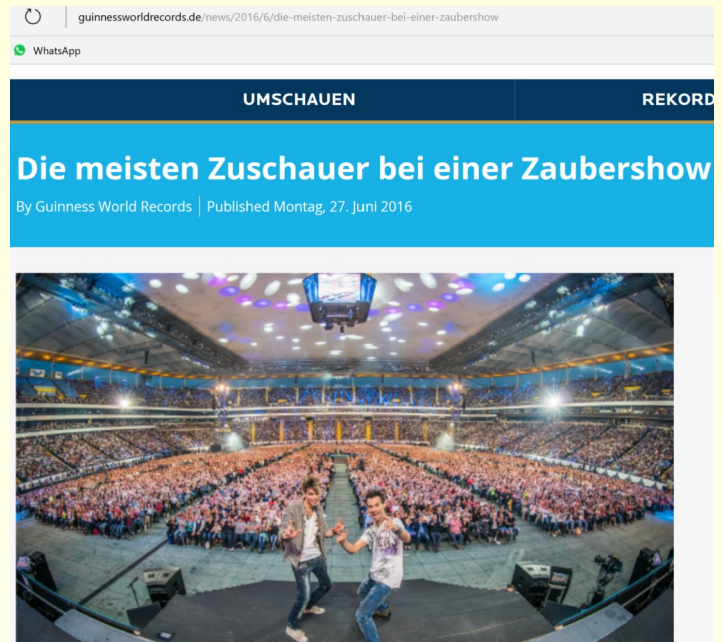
guinnessworldrecords.de/news/2016/6/die-meisten-zuschauer-bei-einer-zaubershow

WhatsApp

UMSCHAUEN

REKORD

Die meisten Zuschauer bei einer Zaubershow

By Guinness World Records | Published Montag, 27. Juni 2016